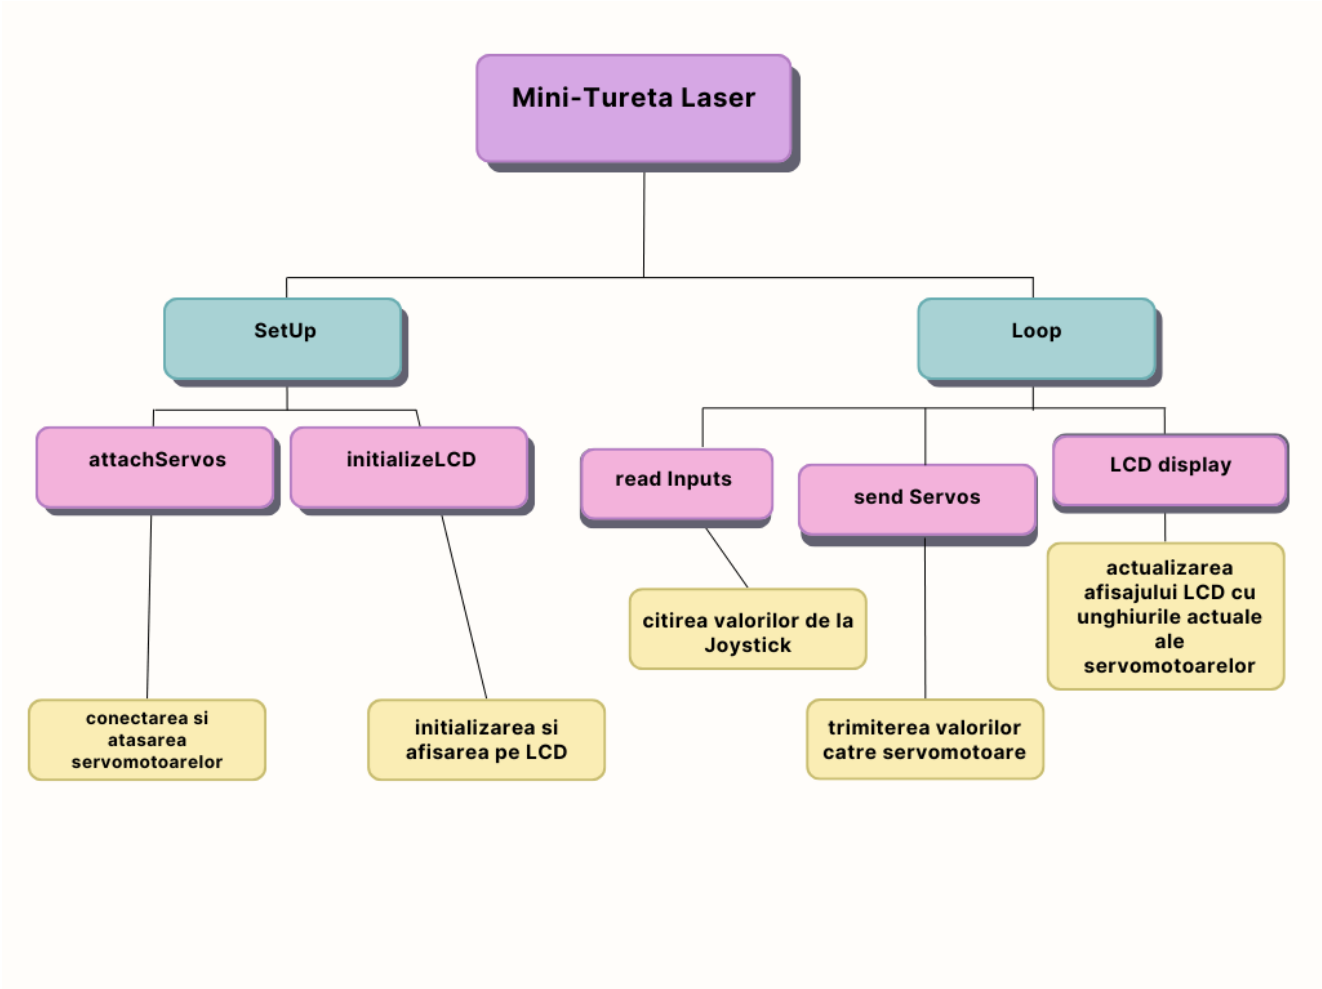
Mini-Tureta Laser

SetUp

Loop

attachServos

initializeLCD

read Inputs

send Servos

LCD display

actualizarea afisajului LCD cu unghiurile actuale ale servomotoarelor

citirea valorilor de la Joystick

conectarea si atasarea servomotoarelor

initializarea si afisarea pe LCD

trimiterea valorilor catre servomotoare